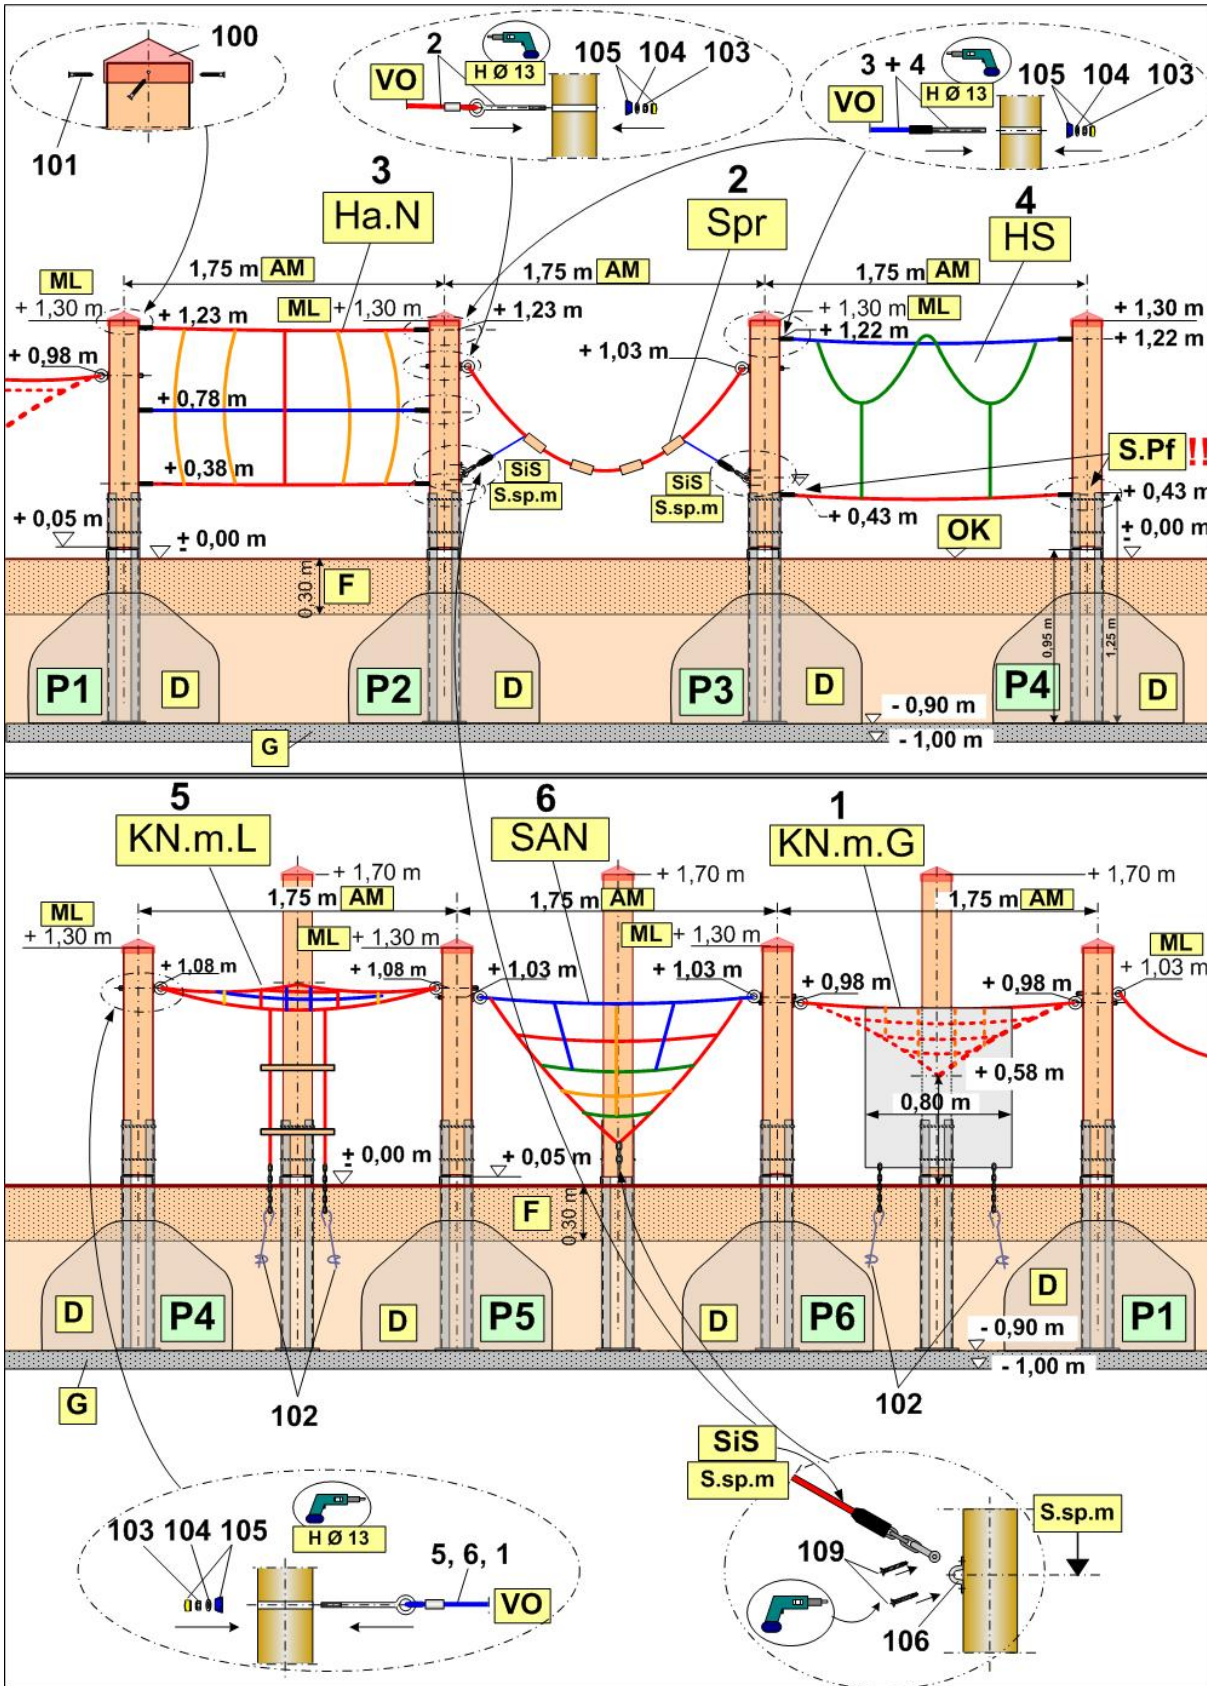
100

101

2

H Ø 13

VO

105 104 103

3 + 4

H Ø 13

VO

105 104 103

3

Ha.N

2

Spr

4

HS

ML

+ 1,30 m

1,75 m AM

+ 1,23 m

ML + 1,30 m

1,75 m AM

+ 1,23 m

1,75 m AM

+ 1,30 m ML

+ 1,22 m

+ 1,30 m

+ 1,22 m

+ 0,98 m

+ 1,03 m

+ 0,78 m

+ 0,38 m

SiS

S.sp.m

SiS

S.sp.m

S.Pf !!

+ 0,43 m

+ 0,43 m

OK

+ 0,05 m

± 0,00 m

± 0,00 m

0,30 m

F

0,95 m

1,25 m

P1

D

P2

D

P3

D

P4

D

- 0,90 m

- 1,00 m

G

5

KN.m.L

6

SAN

1

KN.m.G

+ 1,70 m

+ 1,70 m

+ 1,70 m

ML

+ 1,30 m

1,75 m AM

1,75 m AM

1,75 m AM

ML + 1,30 m

ML + 1,30 m

ML

+ 1,03 m

+ 1,08 m

+ 1,08 m

+ 1,03 m

+ 1,03 m

+ 0,98 m

+ 0,98 m

+ 0,58 m

0,80 m

± 0,00 m

+ 0,05 m

F

0,30 m

D

P4

D

P5

D

P6

D

P1

- 0,90 m

- 1,00 m

G

102

102

SiS

S.sp.m

103 104 105

H Ø 13

5, 6, 1

VO

109

S.sp.m

106